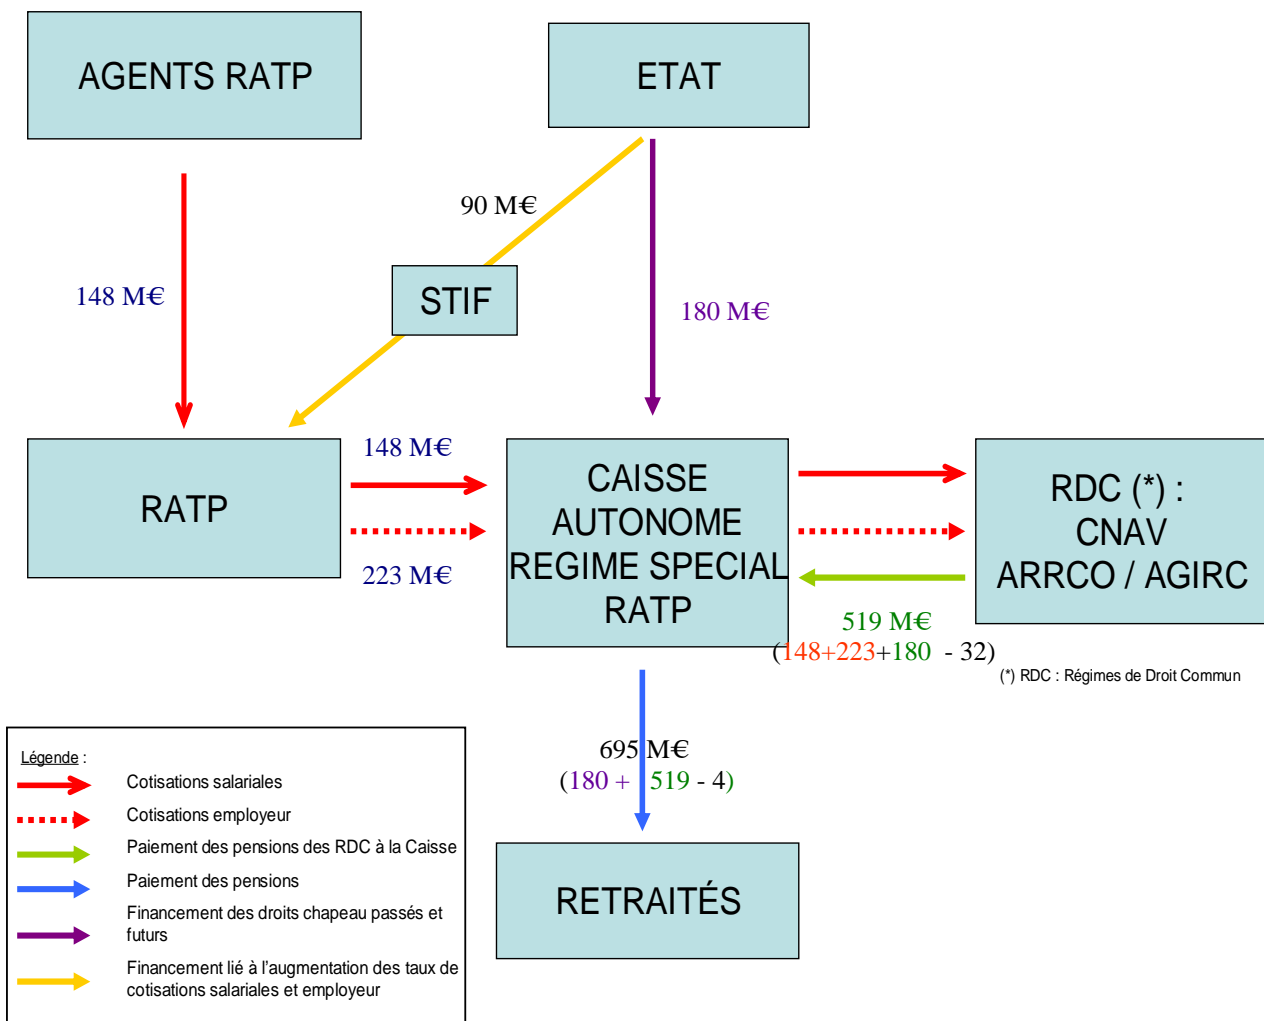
AGENTS RATP

ETAT

90 M€

STIF

148 M€

180 M€

RATP

148 M€

223 M€

CAISSE AUTONOME REGIME SPECIAL RATP

RDC (*) : CNAV ARRCO / AGIRC

519 M€
(148+223+180 - 32)

(*) RDC : Régimes de Droit Commun

695 M€
(180 + 519 - 4)

RETRAITÉS

Légende :
Cotisations salariales
Cotisations employeur
Paiement des pensions des RDC à la Caisse
Paiement des pensions
Financement des droits chapeau passés et futurs
Financement lié à l'augmentation des taux de cotisations salariales et employeur